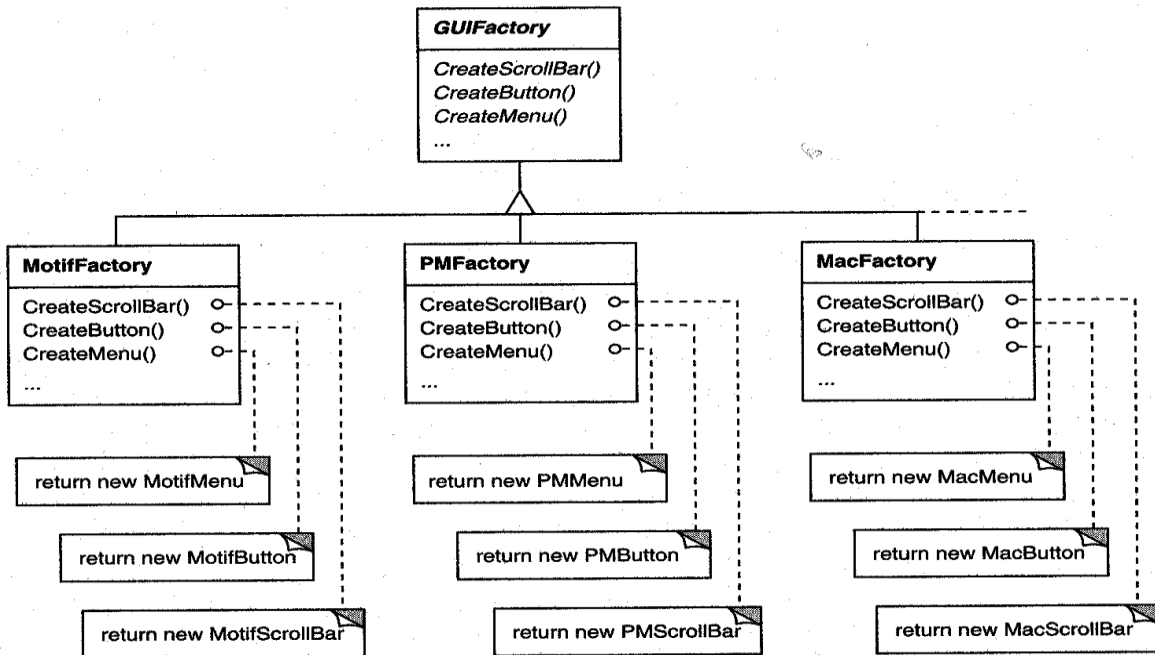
GUIFactory

CreateScrollBar()
CreateButton()
CreateMenu()
...

MotifFactory

CreateScrollBar()
CreateButton()
CreateMenu()
...

return new MotifMenu

return new MotifButton

return new MotifScrollBar

PMFactory

CreateScrollBar()
CreateButton()
CreateMenu()
...

return new PMMenu

return new PMButton

return new PMScrollBar

MacFactory

CreateScrollBar()
CreateButton()
CreateMenu()
...

return new MacMenu

return new MacButton

return new MacScrollBar